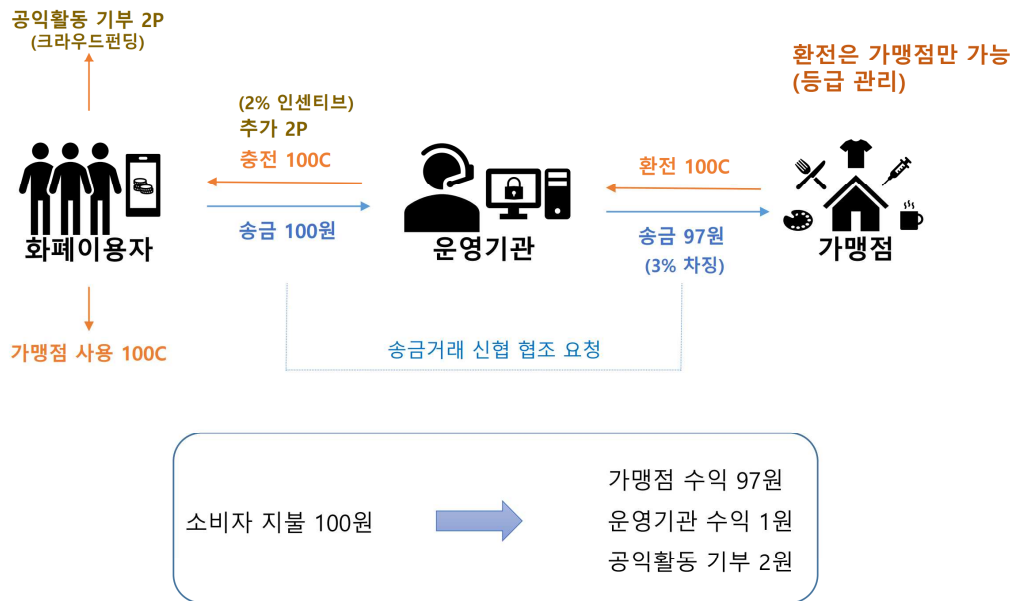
공익활동 기부 2P
(크라우드펀딩)

환전은 가맹점만 가능
(등급 관리)

(2% 인센티브)
추가 2P
충전 100C

송금 100원

화폐이용자

운영기관

환전 100C

송금 97원
(3% 차징)

가맹점

가맹점 사용 100C

송금거래 신협 협조 요청

소비자 지불 100원

가맹점 수익 97원
운영기관 수익 1원
공익활동 기부 2원